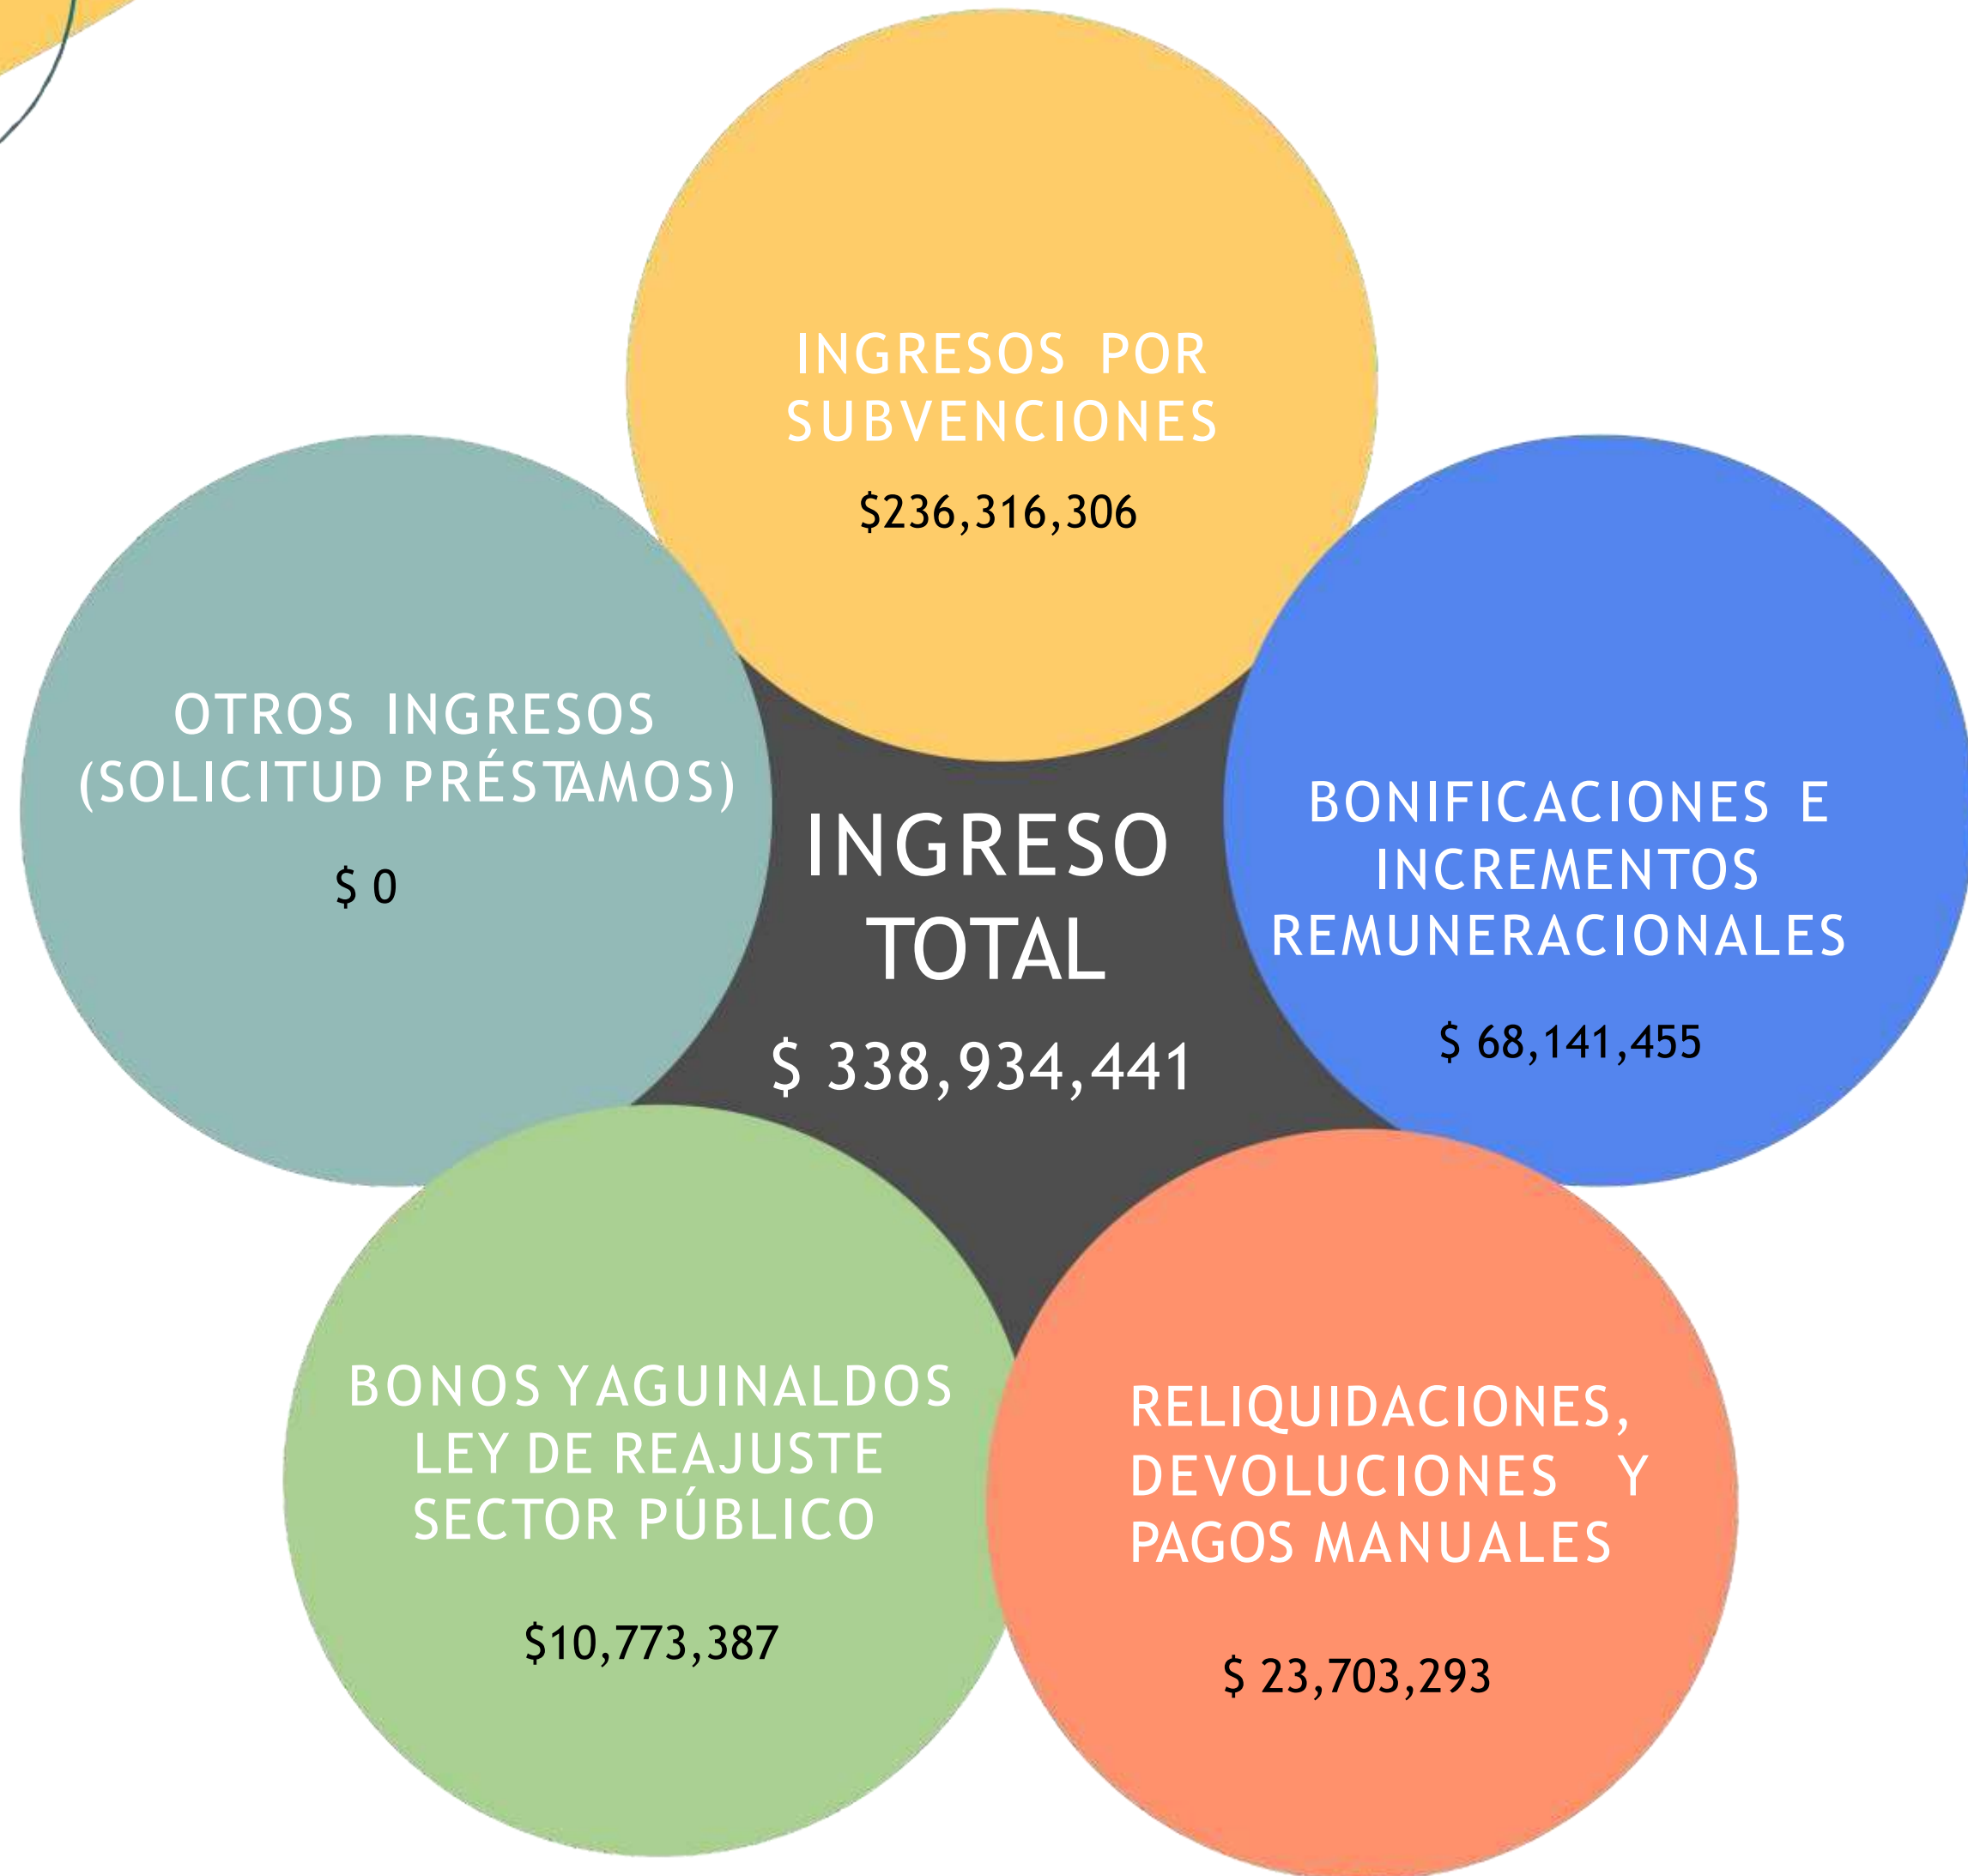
INGRESOS POR SUBVENCIONES

$236,316,306

OTROS INGRESOS (SOLICITUD PRÉSTAMOS)

$ 0

INGRESO TOTAL

$ 338,934,441

BONIFICACIONES E INCREMENTOS REMUNERACIONALES

$ 68,141,455

BONOS YAGUINALDOS LEY DE REAJUSTE SECTOR PÚBLICO

$10,773,387

RELIQUIDACIONES, DEVOLUCIONES Y PAGOS MANUALES

$ 23,703,293